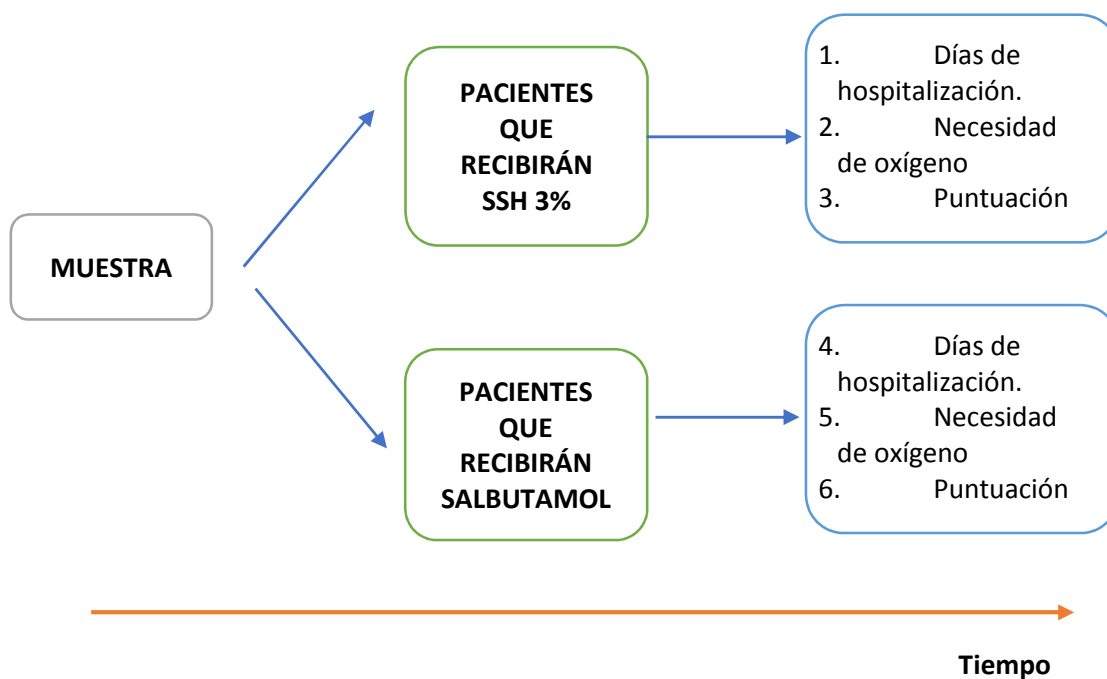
MUESTRA

PACIENTES QUE RECIBIRÁN SSH 3%

1. Días de hospitalización.
2. Necesidad de oxígeno
3. Puntuación

PACIENTES QUE RECIBIRÁN SALBUTAMOL

4. Días de hospitalización.
5. Necesidad de oxígeno
6. Puntuación

Tiempo